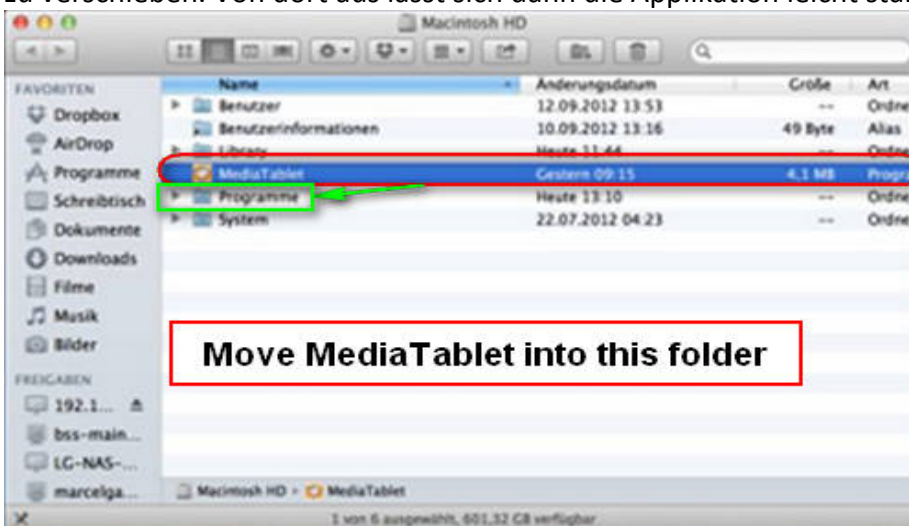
zu verschieben. Von dort aus lässt sich dann die Applikation leicht sta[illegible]

Macintosh HD

FAVORITEN
Dropbox
AirDrop
Programme
Schreibtisch
Dokumente
Downloads
Filme
Musik
Bilder
FREIGABEN
192.1...
bss-main...
LG-NAS-...
marcelga...

| Name | Änderungsdatum | Größe | Art |
|---|---|---|---|
| Benutzer | 12.09.2012 13:53 | -- | Ordne |
| Benutzerinformationen | 10.09.2012 13:16 | 49 Byte | Alias |
| Library | Heute 11:44 | -- | Ordne |
| MediaTablet | Gestern 09:15 | 4,1 MB | Progra |
| Programme | Heute 13:10 | -- | Ordne |
| System | 22.07.2012 04:23 | -- | Ordne |

Move MediaTablet into this folder

Macintosh HD > MediaTablet

1 von 6 ausgewählt, 601,32 GB verfügbar